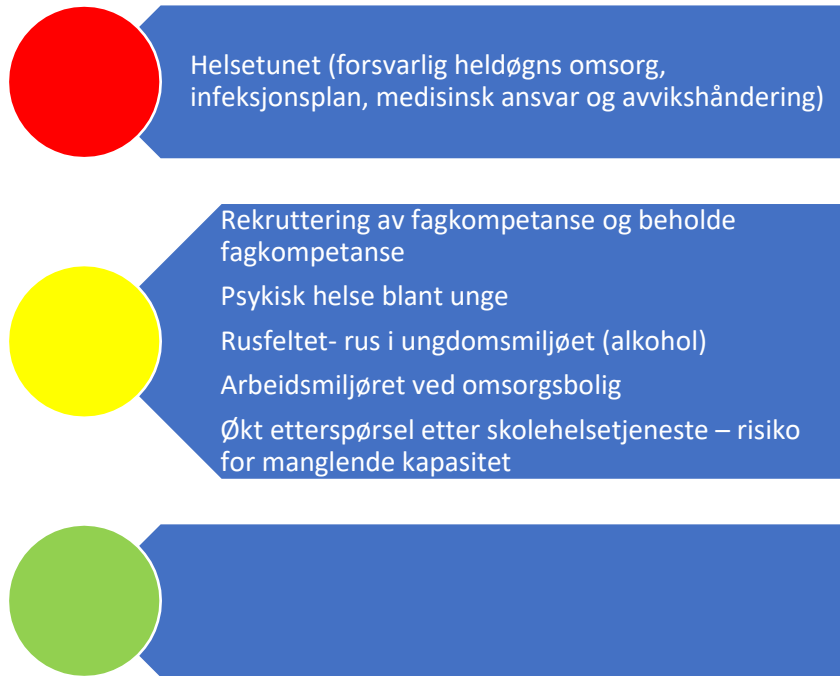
Helsetunet (forsvarlig heldøgns omsorg, infeksjonsplan, medisinsk ansvar og avvikshåndering)

Rekruttering av fagkompetanse og beholde fagkompetanse

Psykisk helse blant unge

Rusfeltet- rus i ungdomsmiljøet (alkohol)

Arbeidsmiljøret ved omsorgsbolig

Økt etterspørsel etter skolehelsetjeneste – risiko for manglende kapasitet